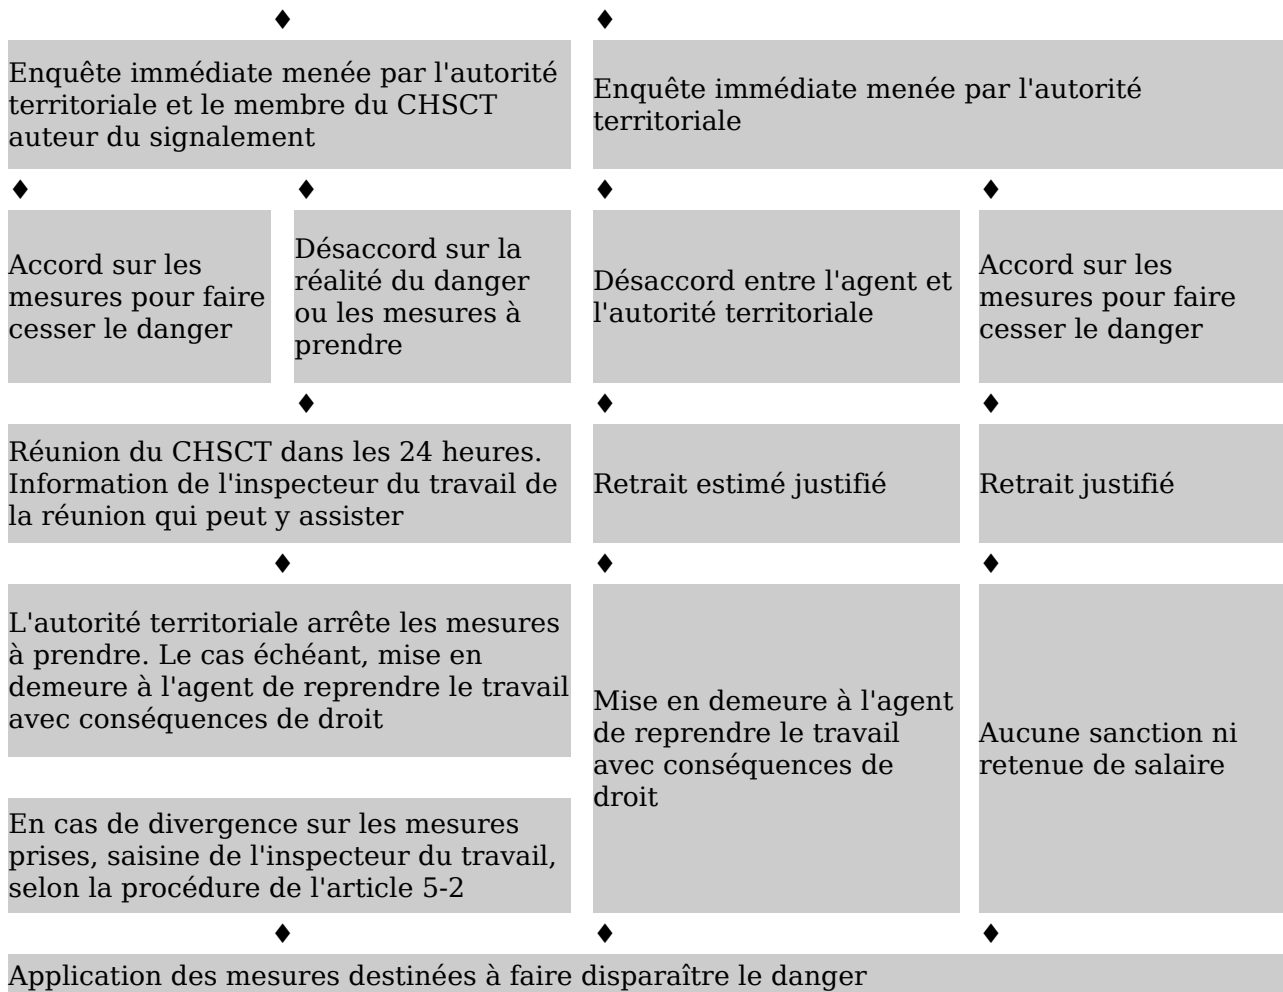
♦ ♦

Enquête immédiate menée par l'autorité territoriale et le membre du CHSCT auteur du signalement

Enquête immédiate menée par l'autorité territoriale

♦ ♦ ♦ ♦

Accord sur les mesures pour faire cesser le danger

Désaccord sur la réalité du danger ou les mesures à prendre

Désaccord entre l'agent et l'autorité territoriale

Accord sur les mesures pour faire cesser le danger

♦ ♦ ♦

Réunion du CHSCT dans les 24 heures. Information de l'inspecteur du travail de la réunion qui peut y assister

Retrait estimé justifié

Retrait justifié

♦ ♦ ♦

L'autorité territoriale arrête les mesures à prendre. Le cas échéant, mise en demeure à l'agent de reprendre le travail avec conséquences de droit

En cas de divergence sur les mesures prises, saisine de l'inspecteur du travail, selon la procédure de l'article 5-2

Mise en demeure à l'agent de reprendre le travail avec conséquences de droit

Aucune sanction ni retenue de salaire

♦ ♦ ♦

Application des mesures destinées à faire disparaître le danger